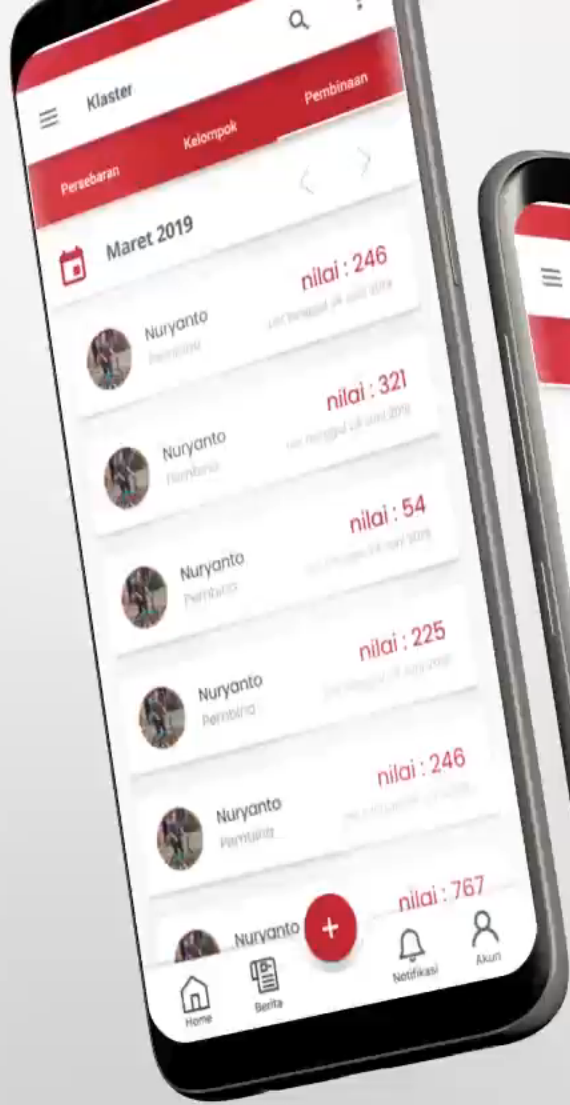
Klaster

Persebaran

Kelompok

Pembinaan

Maret 2019

Nuryanto

Pembina

nilai : 246

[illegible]

Nuryanto

Pembina

nilai : 321

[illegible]

Nuryanto

Pembina

nilai : 54

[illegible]

Nuryanto

Pembina

nilai : 225

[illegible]

Nuryanto

Pembina

nilai : 246

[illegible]

Nuryanto

nilai : 767

+

Home

Berita

Notifikasi

Akun